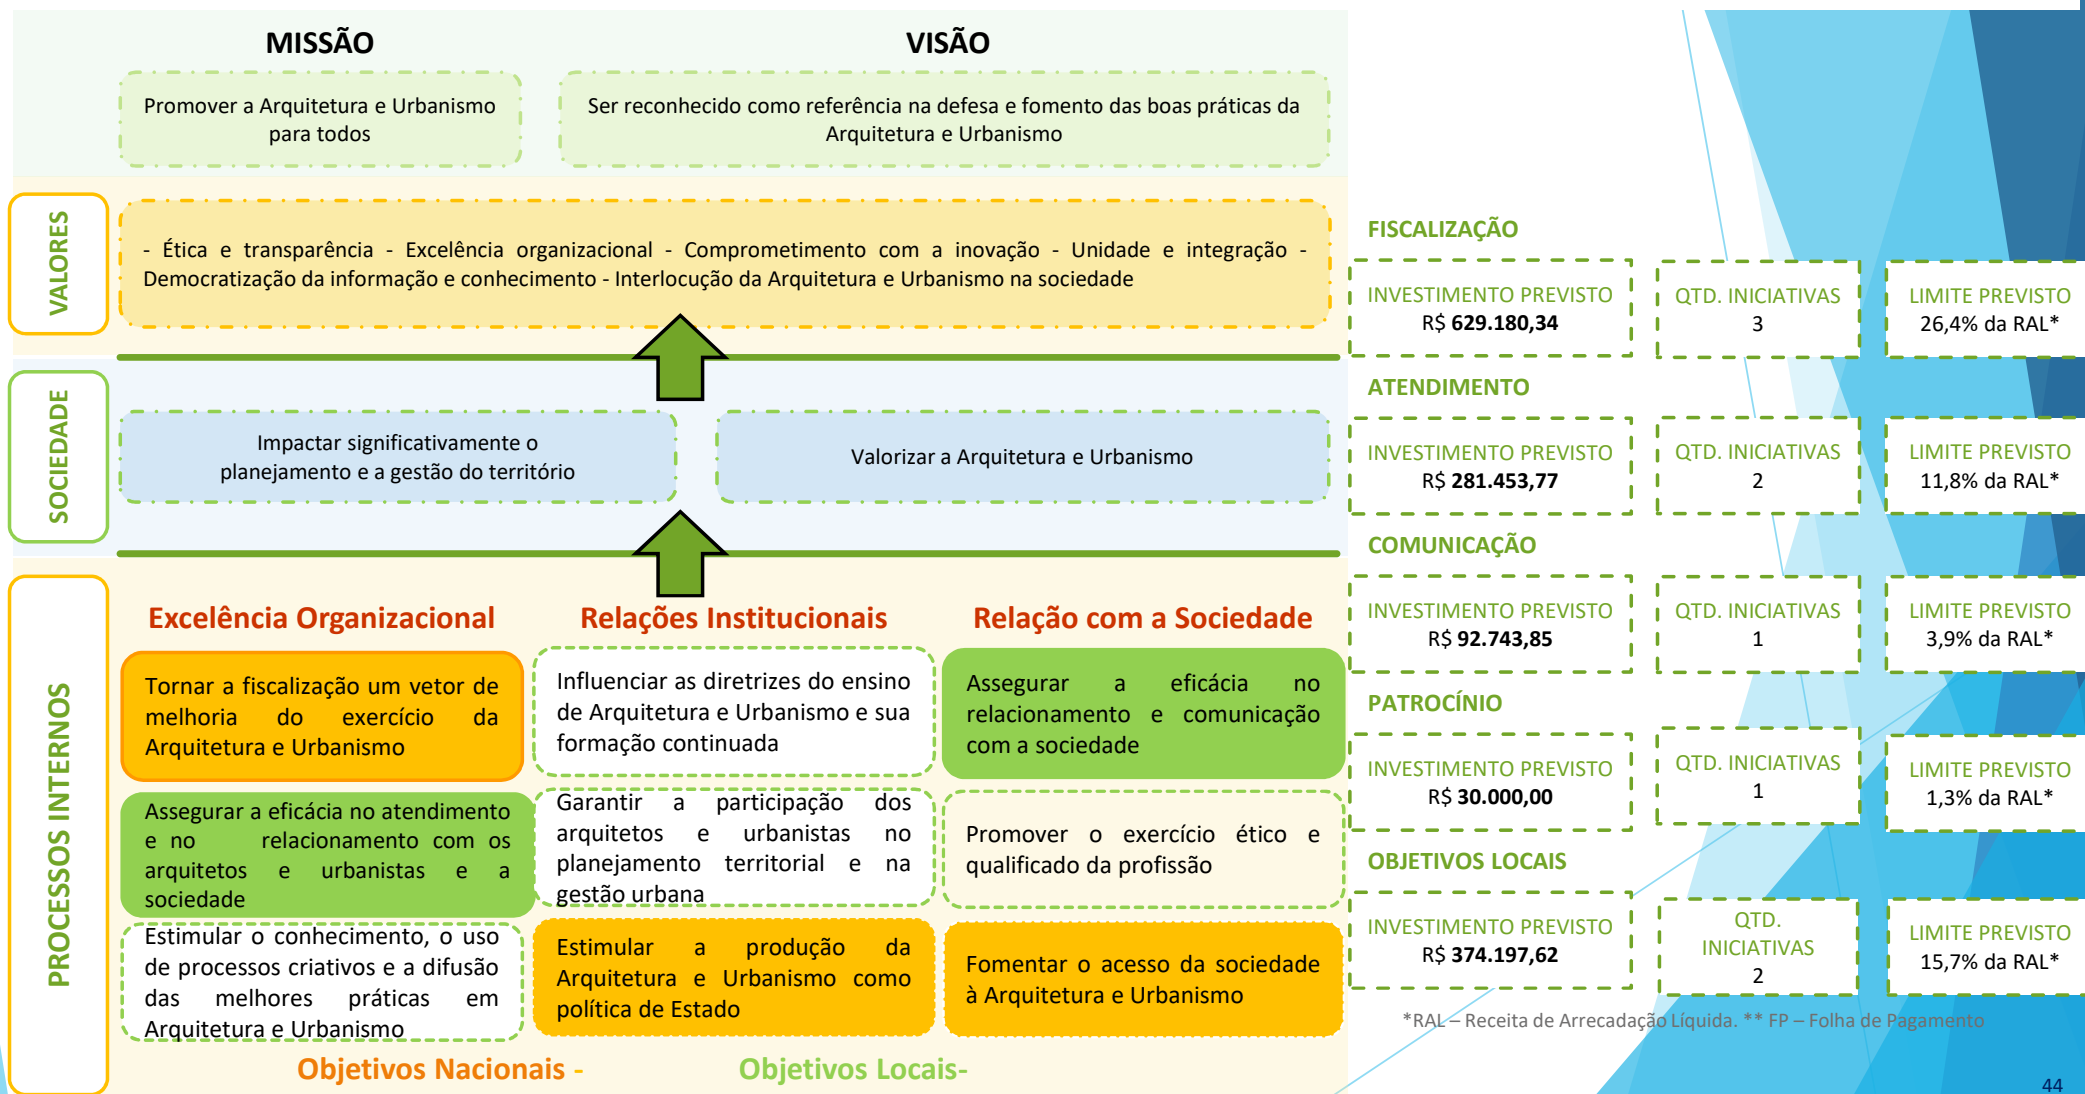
MISSÃO

Promover a Arquitetura e Urbanismo para todos

VISÃO

Ser reconhecido como referência na defesa e fomento das boas práticas da Arquitetura e Urbanismo

VALORES

- Ética e transparência - Excelência organizacional - Comprometimento com a inovação - Unidade e integração - Democratização da informação e conhecimento - Interlocução da Arquitetura e Urbanismo na sociedade

SOCIEDADE

Impactar significativamente o planejamento e a gestão do território

Valorizar a Arquitetura e Urbanismo

PROCESSOS INTERNOS

Excelência Organizacional

Tornar a fiscalização um vetor de melhoria do exercício da Arquitetura e Urbanismo

Assegurar a eficácia no atendimento e no relacionamento com os arquitetos e urbanistas e a sociedade

Estimular o conhecimento, o uso de processos criativos e a difusão das melhores práticas em Arquitetura e Urbanismo

Relações Institucionais

Influenciar as diretrizes do ensino de Arquitetura e Urbanismo e sua formação continuada

Garantir a participação dos arquitetos e urbanistas no planejamento territorial e na gestão urbana

Estimular a produção da Arquitetura e Urbanismo como política de Estado

Relação com a Sociedade

Assegurar a eficácia no relacionamento e comunicação com a sociedade

Promover o exercício ético e qualificado da profissão

Fomentar o acesso da sociedade à Arquitetura e Urbanismo

Objetivos Nacionais - Objetivos Locais-

FISCALIZAÇÃO

| INVESTIMENTO PREVISTO R$ 629.180,34 | QTD. INICIATIVAS 3 | LIMITE PREVISTO 26,4% da RAL* |

ATENDIMENTO

| INVESTIMENTO PREVISTO R$ 281.453,77 | QTD. INICIATIVAS 2 | LIMITE PREVISTO 11,8% da RAL* |

COMUNICAÇÃO

| INVESTIMENTO PREVISTO R$ 92.743,85 | QTD. INICIATIVAS 1 | LIMITE PREVISTO 3,9% da RAL* |

PATROCÍNIO

| INVESTIMENTO PREVISTO R$ 30.000,00 | QTD. INICIATIVAS 1 | LIMITE PREVISTO 1,3% da RAL* |

OBJETIVOS LOCAIS

| INVESTIMENTO PREVISTO R$ 374.197,62 | QTD. INICIATIVAS 2 | LIMITE PREVISTO 15,7% da RAL* |

*RAL – Receita de Arrecadação Líquida. ** FP – Folha de Pagamento

44